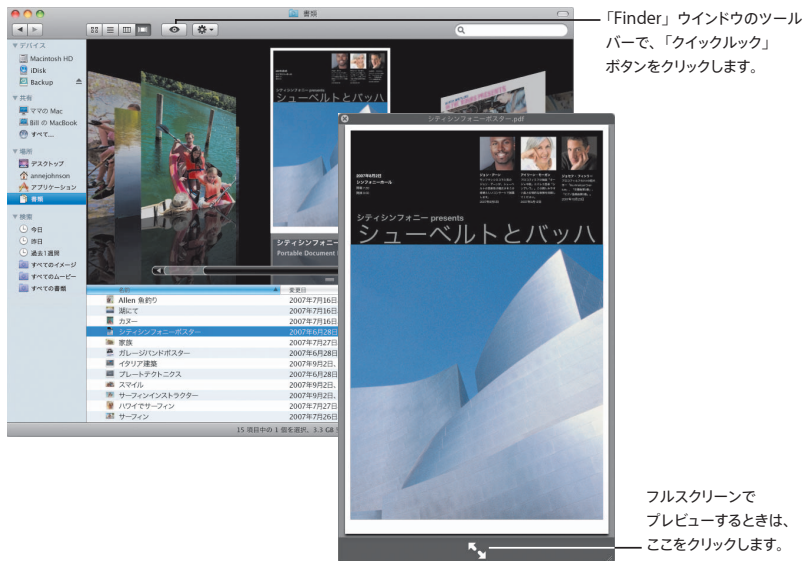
書類

デバイス
Macintosh HD
iDisk
Backup
共有
ママの Mac
Bill の MacBook
すべて...
場所
デスクトップ
annejohnson
アプリケーション
書類
検索
今日
昨日
過去1週間
すべてのイメージ
すべてのムービー
すべての書類

シティシンフォニー presents
シューベルトとバッハ

シティシンフォニー
Portable Document

名前
変更日

| 名前 | 変更日 |
|---|---|
| Allen 魚釣り | 2007年7月16日 |
| 湖にて | 2007年7月27日 |
| カヌー | 2007年7月16日 |
| シティシンフォニーポスター | 2007年6月28日 |
| 家族 | 2007年7月27日 |
| ガレージバンドポスター | 2007年6月28日 |
| イタリア建築 | 2007年7月27日 |
| プレートテクトニクス | 2007年7月16日 |
| スマイル | 2007年9月2日 |
| サーフィンインストラクター | 2007年9月2日 |
| ハワイでサーフィン | 2007年7月27日 |
| サーフィン | 2007年7月26日 |

15 項目中の 1 個を選択、3.3 GB

シティシンフォニーポスター.pdf

2007年6月21日
シンフォニーホール

シティシンフォニー presents
シューベルトとバッハ

「Finder」ウインドウのツールバーで、「クイックルック」ボタンをクリックします。

フルスクリーンでプレビューするときは、ここをクリックします。